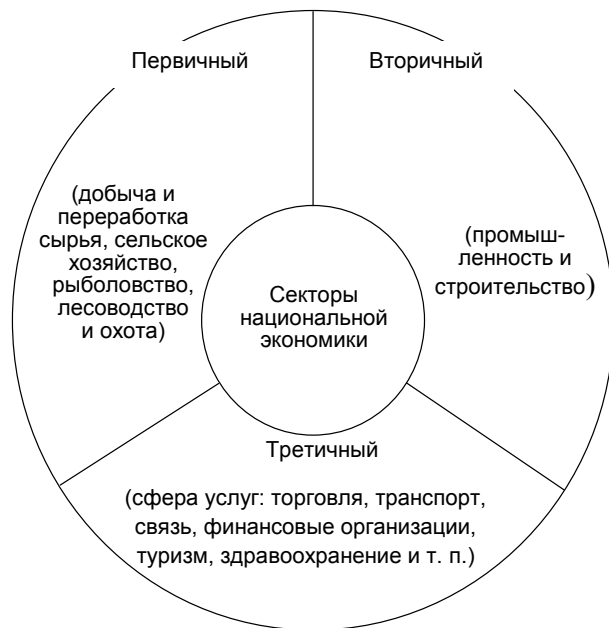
Первичный

Вторичный

(добыча и переработка сырья, сельское хозяйство, рыболовство, лесоводство и охота)

Секторы национальной экономики

(промышленность и строительство)

Третичный

(сфера услуг: торговля, транспорт, связь, финансовые организации, туризм, здравоохранение и т. п.)